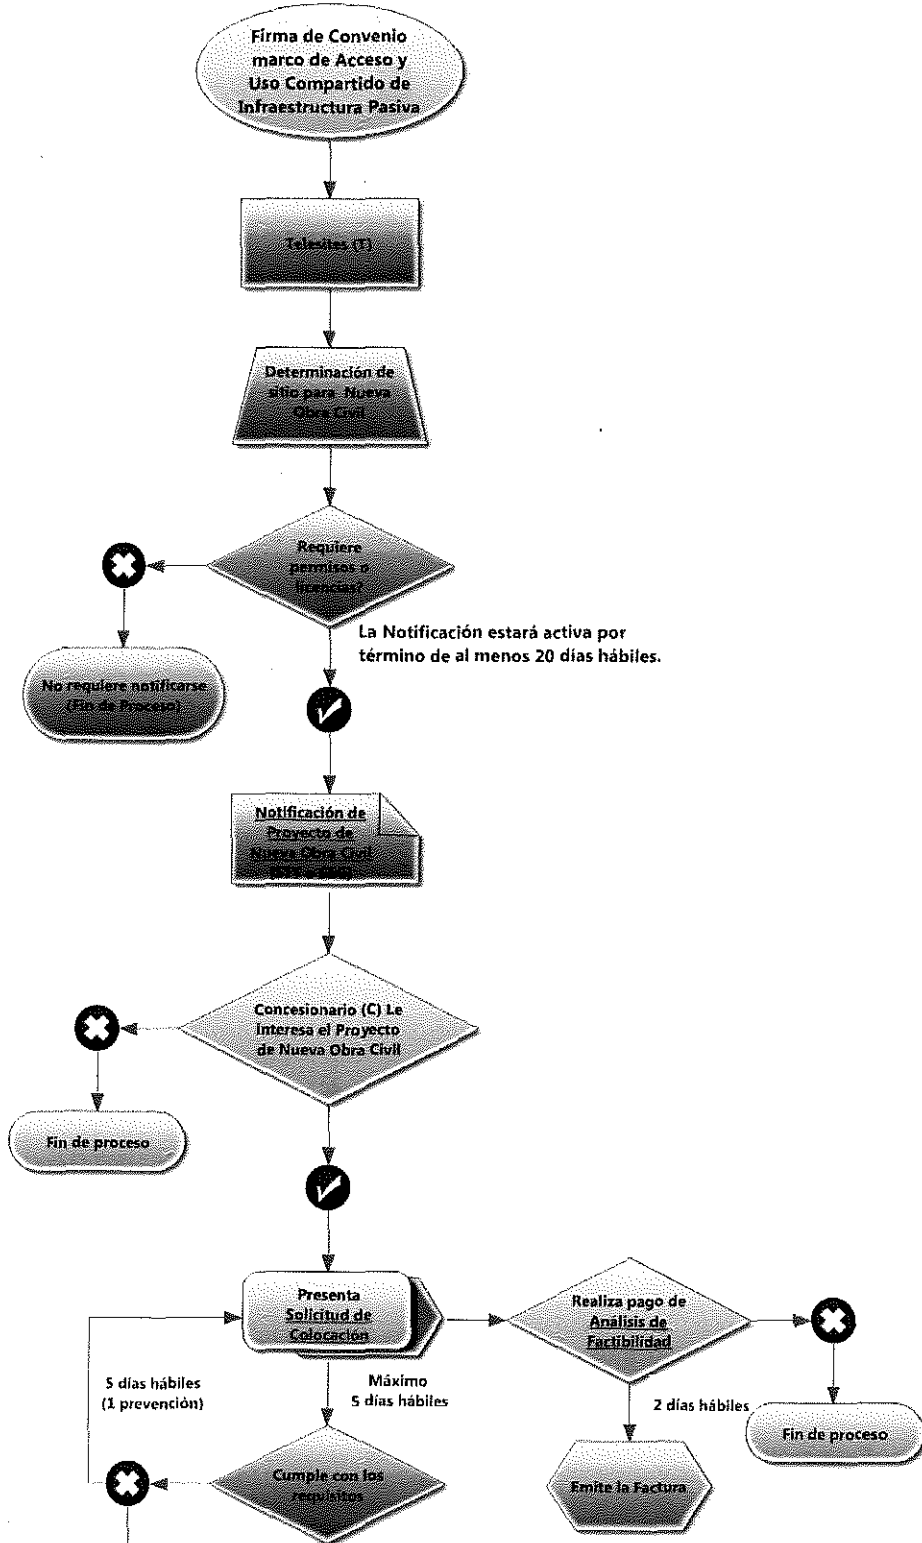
Firma de Convenio marco de Acceso y Uso Compartido de Infraestructura Pasiva

Telesites (T)

Determinación de sitio para Nueva Obra Civil

Requiere permisos o licencias?

No requiere notificarse (Fin de Proceso)

La Notificación estará activa por término de al menos 20 días hábiles.

Notificación de Proyecto de Nueva Obra Civil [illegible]

Concesionario (C) Le Interesa el Proyecto de Nueva Obra Civil

Fin de proceso

Presenta Solicitud de Colocación

Realiza pago de Análisis de Factibilidad

Fin de proceso

5 días hábiles (1 prevención)

Máximo 5 días hábiles

2 días hábiles

Cumple con los requisitos

Emite la Factura